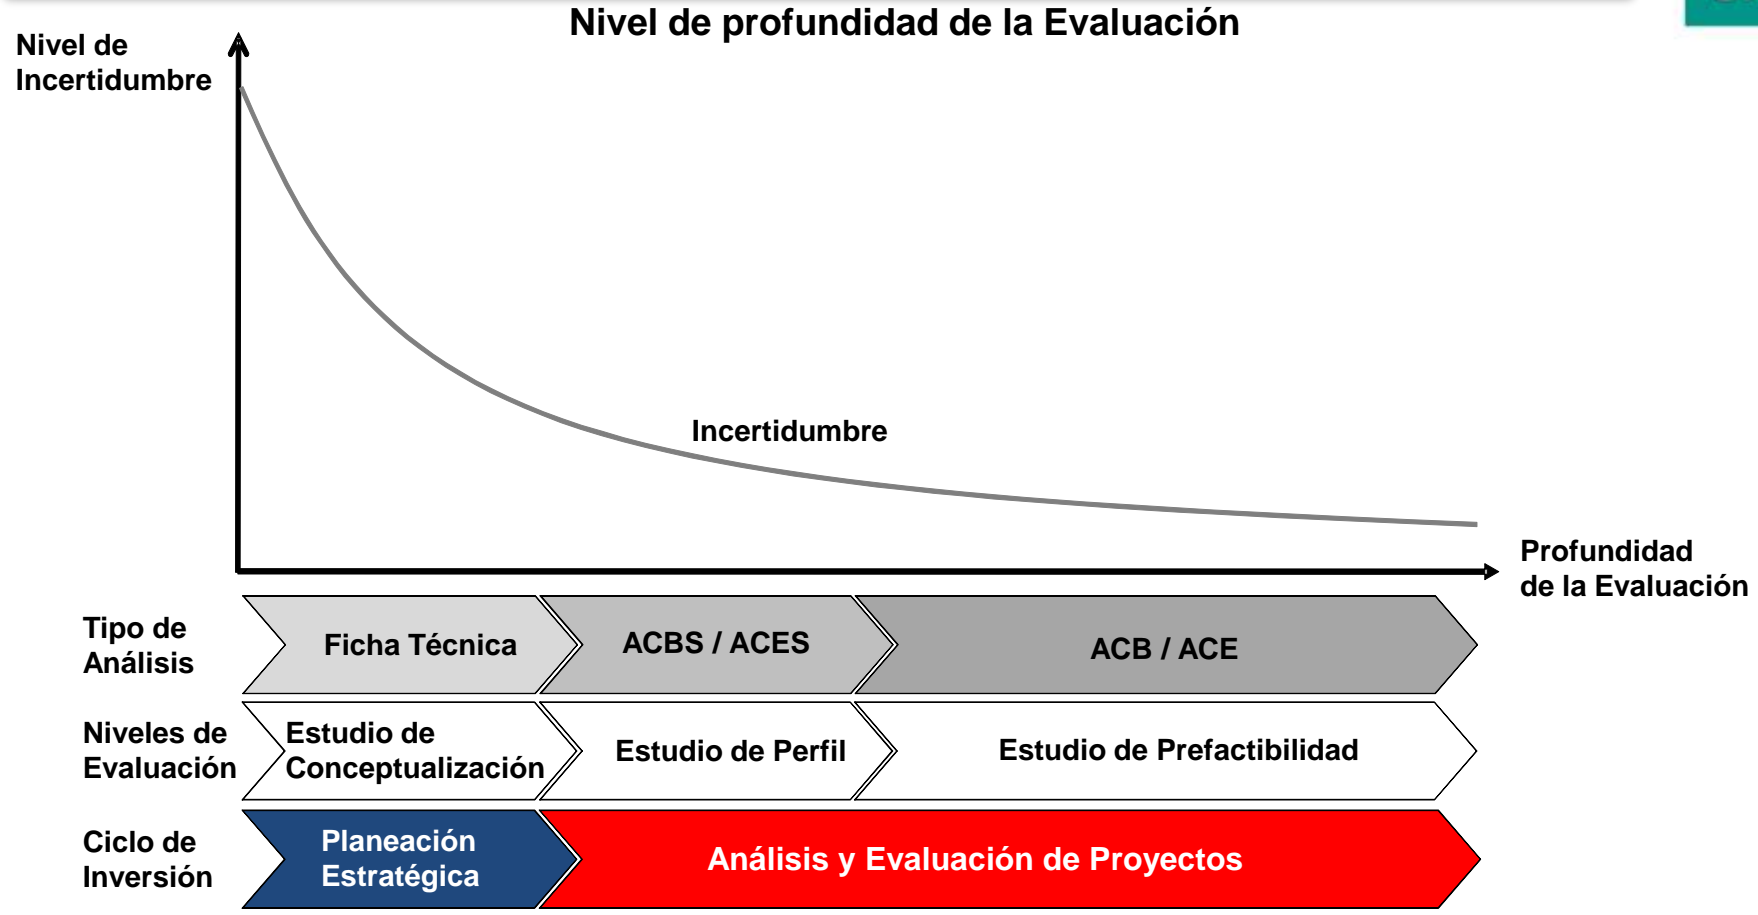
Nivel de profundidad de la Evaluación

Nivel de Incertidumbre

Incertidumbre

Profundidad de la Evaluación

Tipo de Análisis

Ficha Técnica

ACBS / ACES

ACB / ACE

Niveles de Evaluación

Estudio de Conceptualización

Estudio de Perfil

Estudio de Prefactibilidad

Ciclo de Inversión

Planeación Estratégica

Análisis y Evaluación de Proyectos